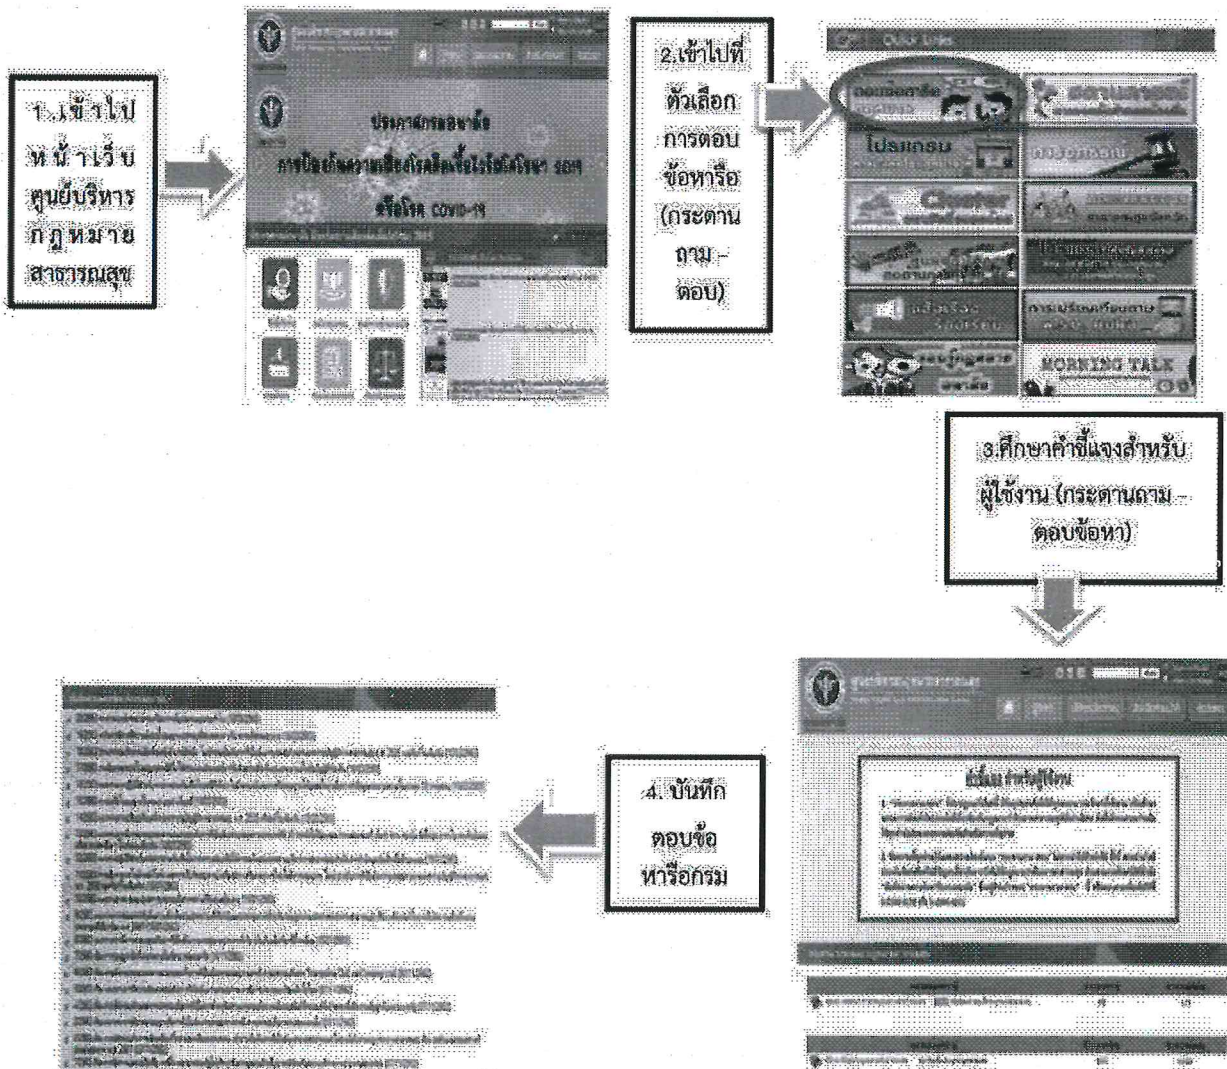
1. เข้าไป หน้าเว็บ ศูนย์บริหาร กฎหมาย สาธารณสุข

ประกาศกรมอนามัย

การป้องกันความเสี่ยงโรคติดเชื้อไวรัสโคโรนา 2019 หรือโรค COVID-19

2.เข้าไปที่ ตัวเลือก การตอบ ข้อหารือ (กระดาน ถาม - ตอบ)

Quick Links

ไปรษณีย์

MORNING TALK

3.ศึกษาคำชี้แจงสำหรับ ผู้ใช้งาน (กระดานถาม - ตอบข้อหา)

4. บันทึก ตอบข้อ หารือกรม

คำชี้แจง สำหรับผู้ใช้งาน